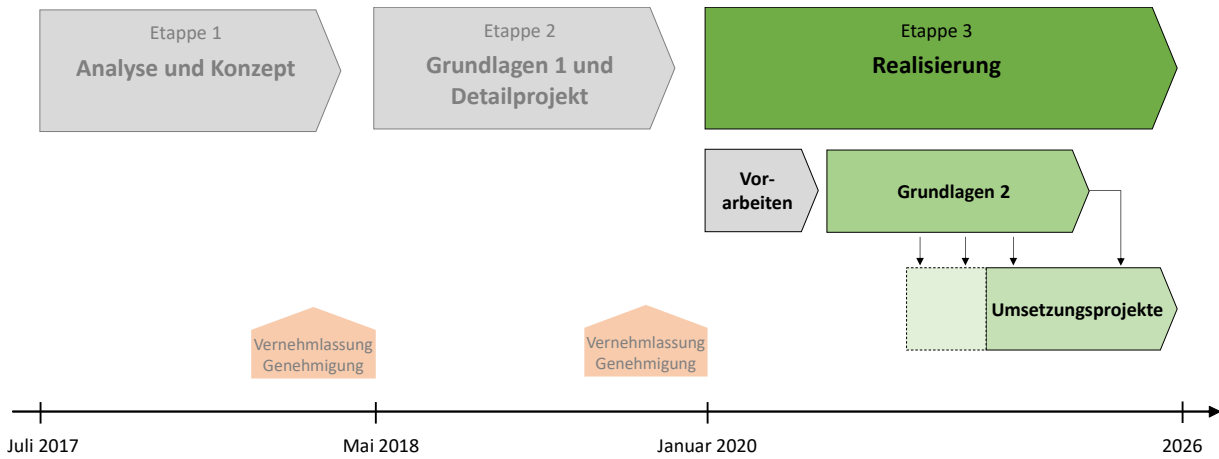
Etappe 1
Analyse und Konzept

Etappe 2
Grundlagen 1 und Detailprojekt

Etappe 3
Realisierung

Vorarbeiten

Grundlagen 2

Umsetzungsprojekte

Vernehmlassung Genehmigung

Vernehmlassung Genehmigung

Juli 2017
Mai 2018
Januar 2020
2026